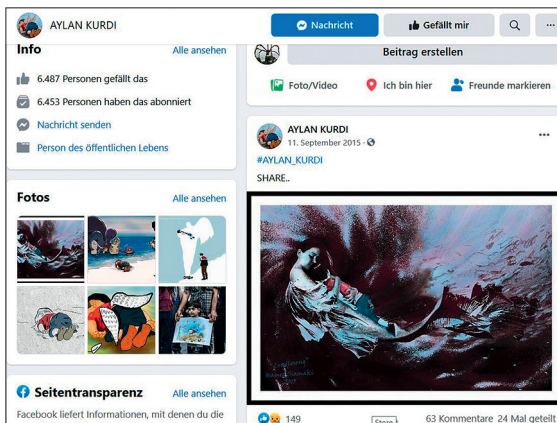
AYLAN KURDI

Nachricht

Gefällt mir

Info

Alle ansehen

6.487 Personen gefällt das

6.453 Personen haben das abonniert

Nachricht senden

Person des öffentlichen Lebens

Fotos

Alle ansehen

Seitentransparenz

Alle ansehen

Facebook liefert Informationen, mit denen du die

Beitrag erstellen

Foto/Video

Ich bin hier

Freunde markieren

AYLAN KURDI

11. September 2015 ·

#AYLAN_KURDI

SHARE..

149

63 Kommentare 24 Mal geteilt